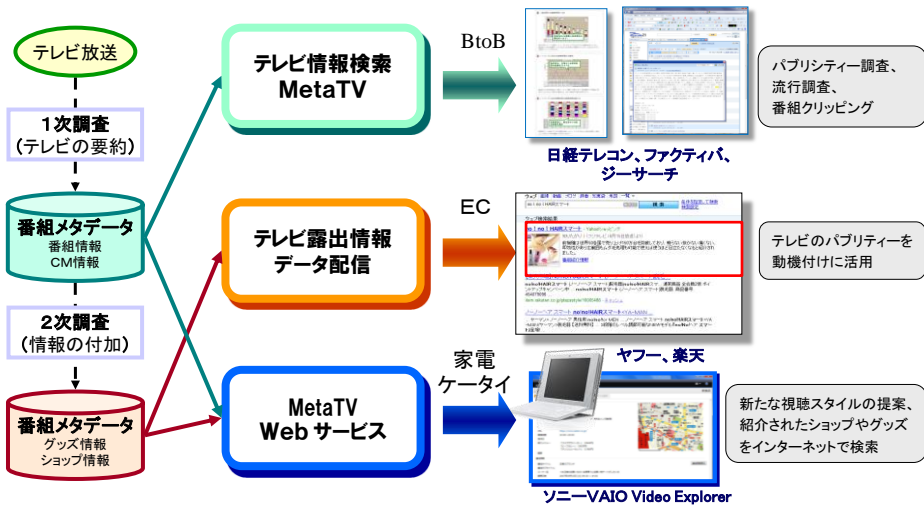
テレビ放送

1次調査
（テレビの要約）

番組メタデータ
番組情報
CM情報

2次調査
（情報の付加）

番組メタデータ
グッズ情報
ショップ情報

テレビ情報検索
MetaTV

BtoB

日経テレコン、ファクティバ、ジーサーチ

パブリシティー調査、
流行調査、
番組クリッピング

テレビ露出情報
データ配信

EC

ヤフー、楽天

テレビのパブリティーを動機付けに活用

MetaTV
Webサービス

家電
ケータイ

ソニーVAIO Video Explorer

新たな視聴スタイルの提案、紹介されたショップやグッズをインターネットで検索